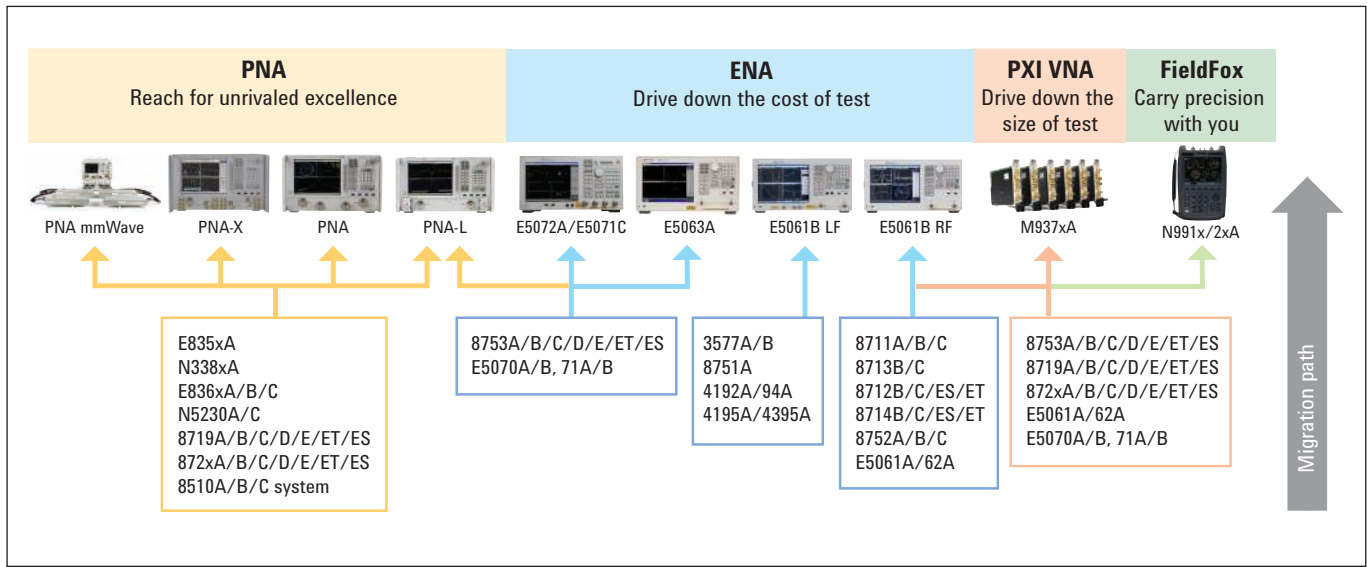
PNA
Reach for unrivaled excellence

ENA
Drive down the cost of test

PXI VNA
Drive down the size of test

FieldFox
Carry precision with you

PNA mmWave

PNA-X

PNA

PNA-L

E5072A/E5071C

E5063A

E5061B LF

E5061B RF

M937xA

N991x/2xA

E835xA
N338xA
E836xA/B/C
N5230A/C
8719A/B/C/D/E/ET/ES
872xA/B/C/D/E/ET/ES
8510A/B/C system

8753A/B/C/D/E/ET/ES
E5070A/B, 71A/B

3577A/B
8751A
4192A/94A
4195A/4395A

8711A/B/C
8713B/C
8712B/C/ES/ET
8714B/C/ES/ET
8752A/B/C
E5061A/62A

8753A/B/C/D/E/ET/ES
8719A/B/C/D/E/ET/ES
872xA/B/C/D/E/ET/ES
E5061A/62A
E5070A/B, 71A/B

Migration path